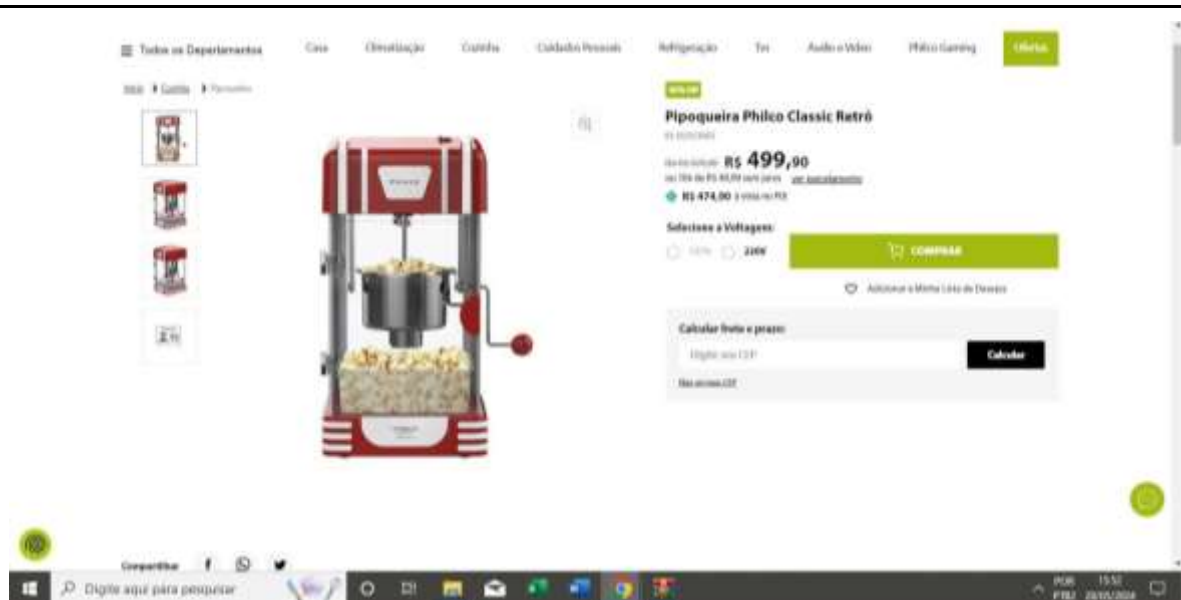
☰ Todos os Departamentos Casa Climatização Cozinha Cuidados Pessoais Refrigeração Tvs Áudio e Vídeo Philco Gaming Ofertas

Início › Cozinha › Pipoqueiras

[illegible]

Pipoqueira Philco Classic Retrô

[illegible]

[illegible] R$ 499,90

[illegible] ver parcelamento

R$ 474,90 à vista no PIX

Selecione a Voltagem:

127V 220V

COMPRAR

Adicionar a Minha Lista de Desejos

Calcular frete e prazo:

Digite seu CEP

Calcular

Não sei meu CEP

Compartilhe

Digite aqui para pesquisar

POR PTB2 15:52 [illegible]